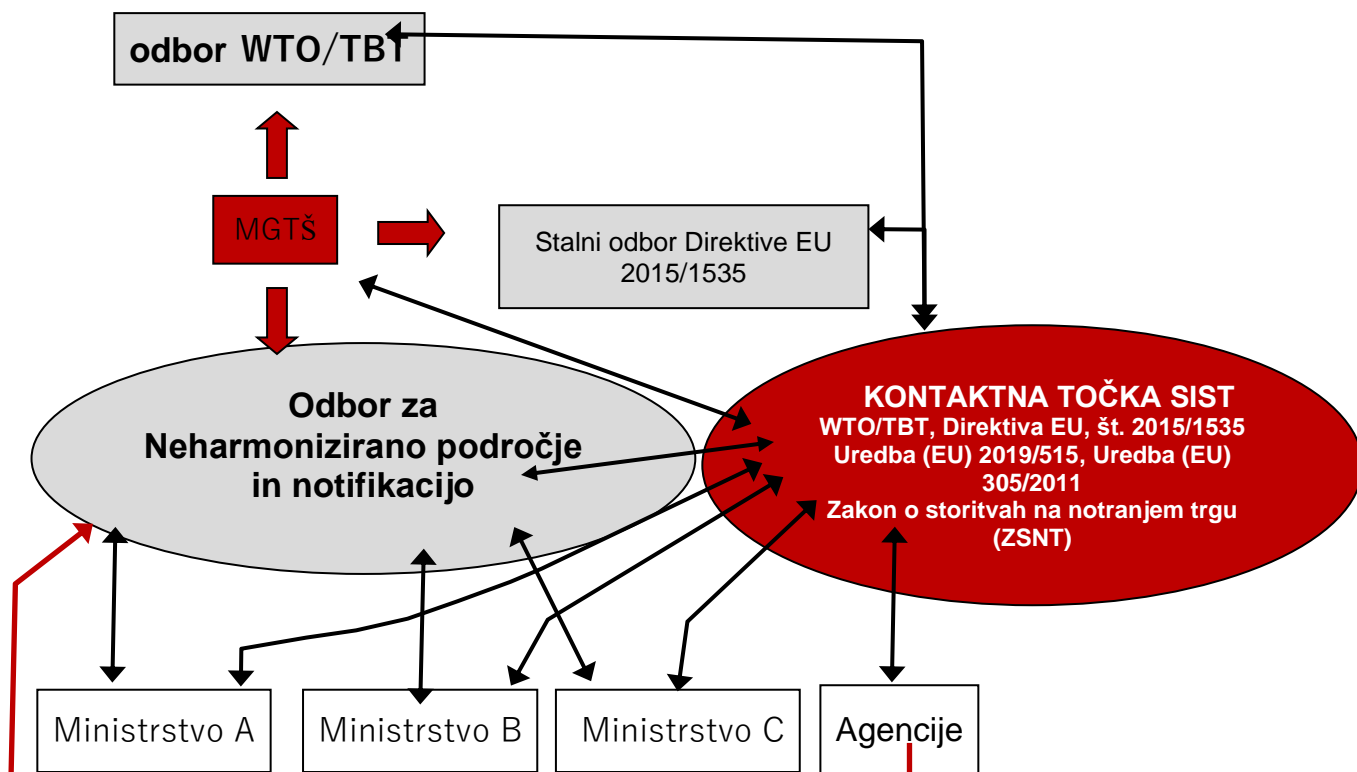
odbor WTO/TBT

MGTŠ

Stalni odbor Direktive EU 2015/1535

Odbor za Neharmonizirano področje in notifikacijo

KONTAKTNA TOČKA SIST
WTO/TBT, Direktiva EU, št. 2015/1535
Uredba (EU) 2019/515, Uredba (EU) 305/2011
Zakon o storitvah na notranjem trgu (ZSNT)

Ministrstvo A

Ministrstvo B

Ministrstvo C

Agencije